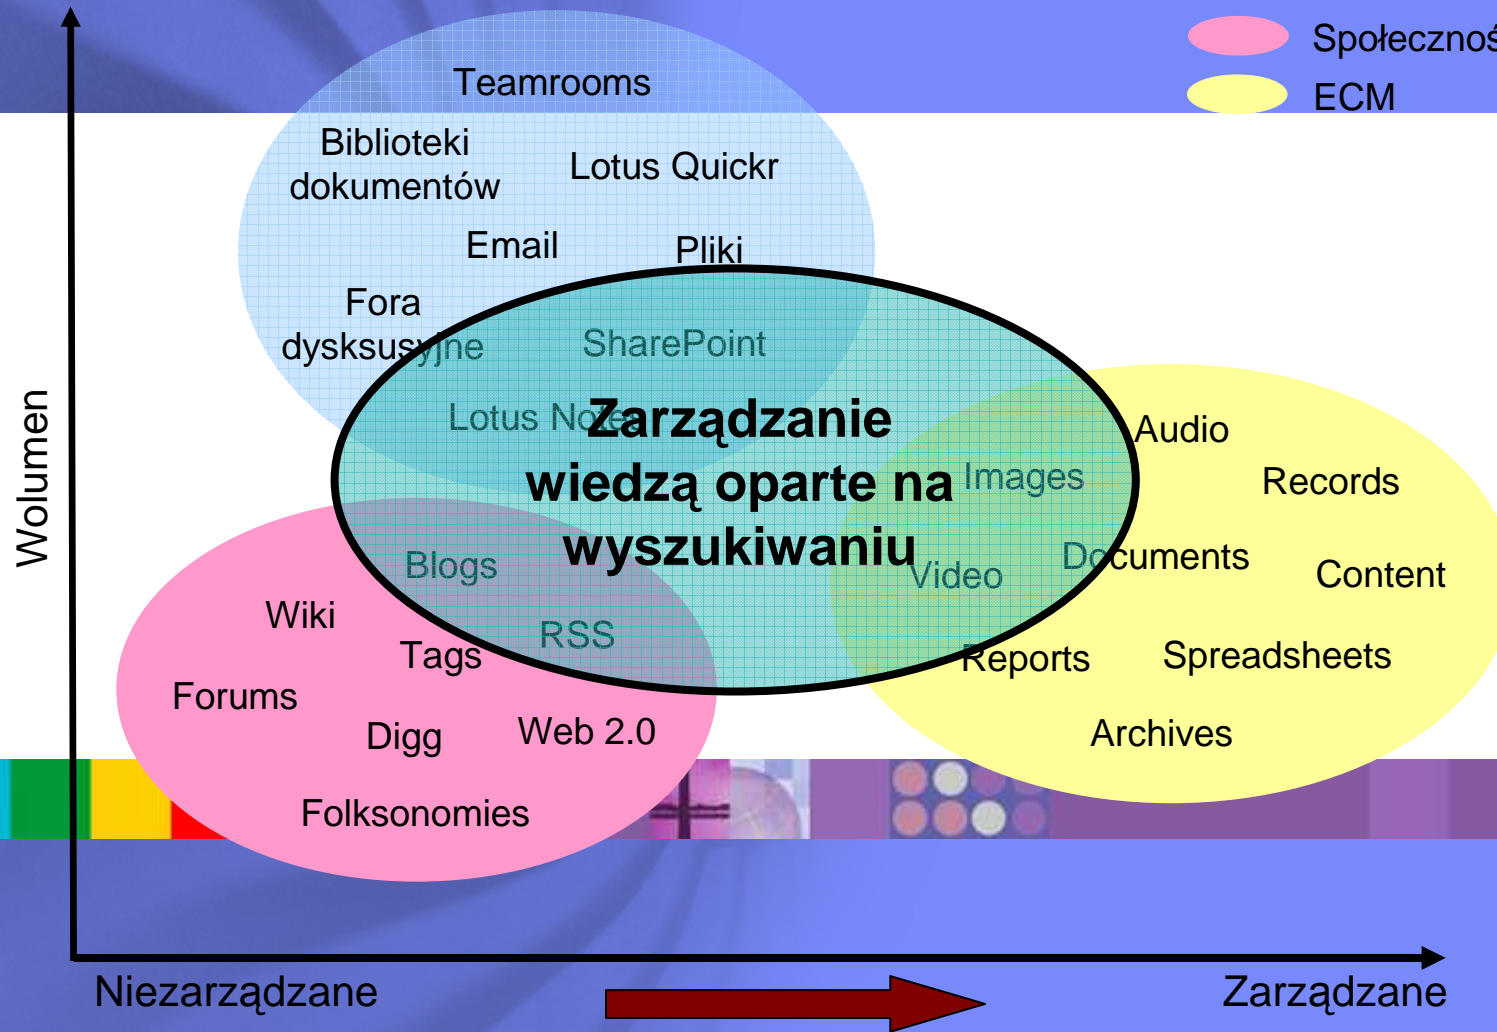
Społecznoś

ECM

Teamrooms

Biblioteki dokumentów

Lotus Quickr

Email

Pliki

Fora dyskusyjne

SharePoint

Lotus Notes

Zarządzanie wiedzą oparte na wyszukiwaniu

Audio

Records

Images

Blogs

Video

Documents

Content

Wiki

RSS

Tags

Reports

Spreadsheets

Forums

Digg

Web 2.0

Archives

Folksonomies

Wolumen

Niezarządzane

Zarządzane